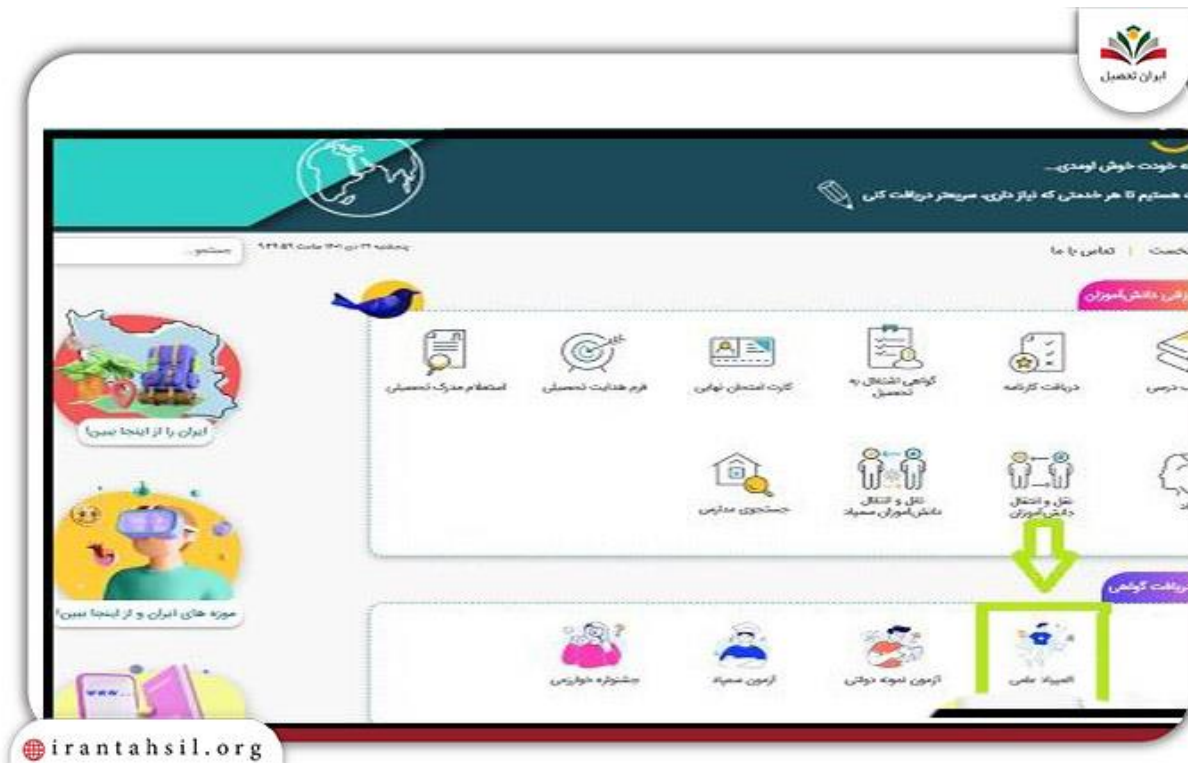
ایران تحصیل

به خودت خوش اومدی...

ما هستیم تا هر خدمتی که نیاز داری، سریعتر دریافت کنی

پنجشنبه ۲۲ دی ۱۴۰۱ ساعت ۹:۴۹:۵۹

جستجو...

نخست | تماس با ما

خدمات دانش‌آموزان

استعلام مدرک تحصیلی

فرم هدایت تحصیلی

کارت امتحان نهایی

گواهی اشتغال به تحصیل

دریافت کارنامه

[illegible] درسی

ایران را از اینجا ببین!

جستجوی مدارس

نقل و انتقال دانش‌آموزان سمپاد

نقل و انتقال دانش‌آموزان

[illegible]

موزه های ایران و از اینجا ببین!

دریافت گواهی

جشنواره خوارزمی

آزمون سمپاد

آزمون نمونه دولتی

المپیاد علمی

irantahsil.org